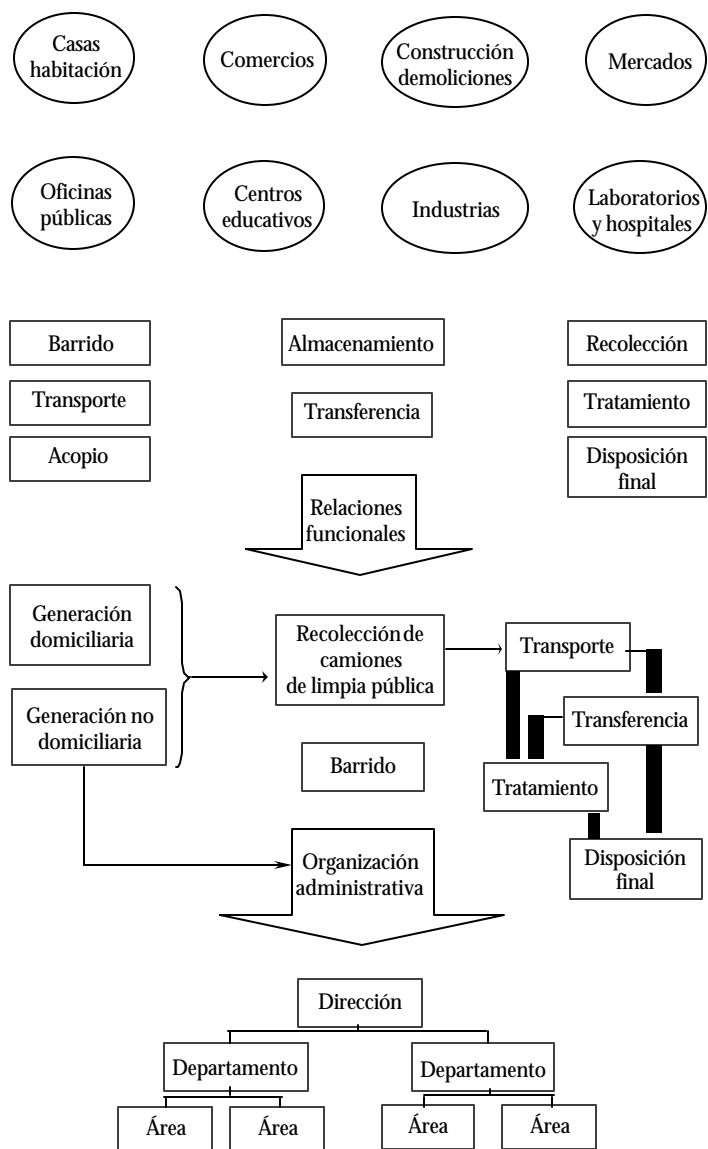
Casas habitación

Comercios

Construcción demoliciones

Mercados

Oficinas públicas

Centros educativos

Industrias

Laboratorios y hospitales

Barrido

Almacenamiento

Recolección

Transporte

Transferencia

Tratamiento

Acopio

Disposición final

Relaciones funcionales

Generación domiciliaria

Generación no domiciliaria

Recolección de camiones de limpia pública

Barrido

Transporte

Transferencia

Tratamiento

Disposición final

Organización administrativa

Dirección

Departamento

Departamento

Área

Área

Área

Área